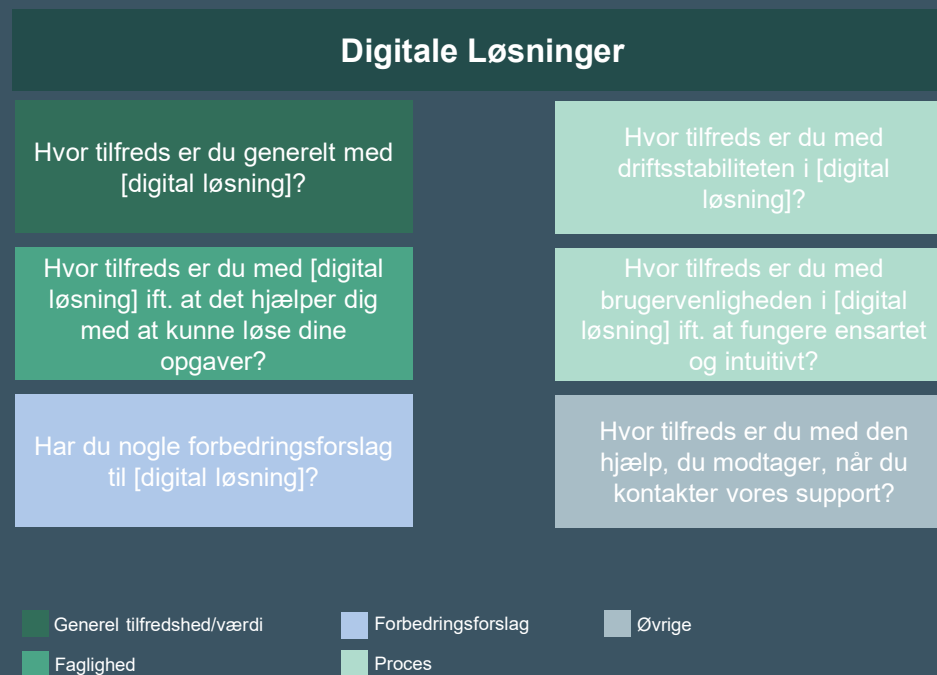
Digitale Løsninger

Hvor tilfreds er du generelt med [digital løsning]?

Hvor tilfreds er du med driftsstabiliteten i [digital løsning]?

Hvor tilfreds er du med [digital løsning] ift. at det hjælper dig med at kunne løse dine opgaver?

Hvor tilfreds er du med brugervenligheden i [digital løsning] ift. at fungere ensartet og intuitivt?

Har du nogle forbedringsforslag til [digital løsning]?

Hvor tilfreds er du med den hjælp, du modtager, når du kontakter vores support?

Generel tilfredshed/værdi
Forbedringsforslag
Øvrige
Faglighed
Proces